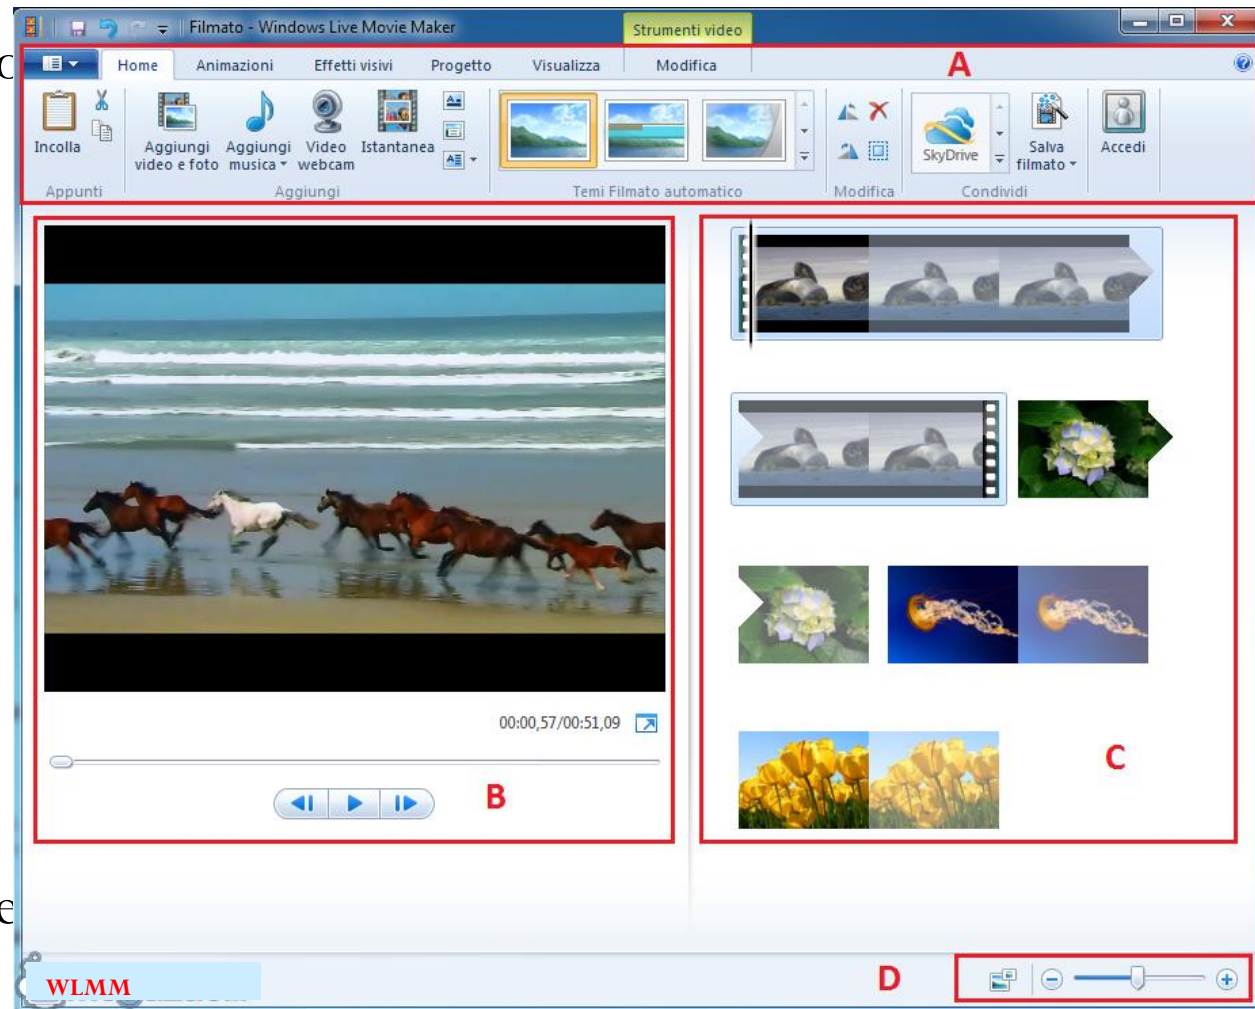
Filmato - Windows Live Movie Maker
Strumenti video

Home
Animazioni
Effetti visivi
Progetto
Visualizza
Modifica
A

Incolla
Appunti
Aggiungi video e foto
Aggiungi musica
Video webcam
Istantanea
Aggiungi
Temi Filmato automatico
Modifica
SkyDrive
Salva filmato
Condividi
Accedi

00:00,57/00:51,09
B

C

WLMM

D